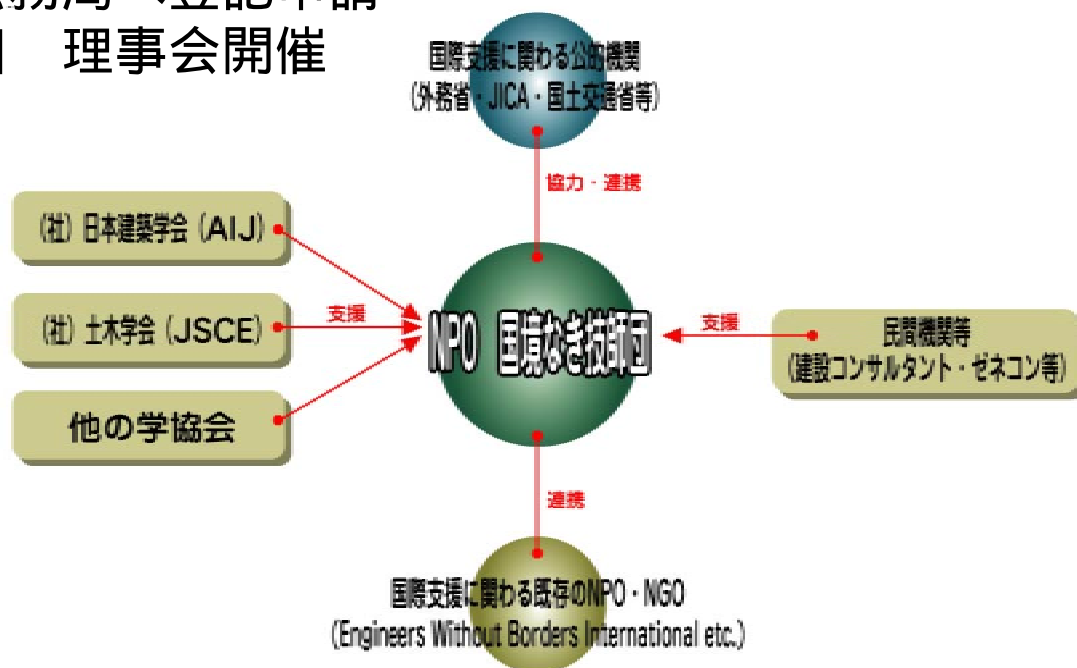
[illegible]
理事会開催

国際支援に関わる公的機関
(外務省・JICA・国土交通省等)

協力・連携

(社) 日本建築学会 (AIJ)

(社) 土木学会 (JSCE)

他の学協会

支援

NPO 国境なき技師団

支援

民間機関等
(建設コンサルタント・ゼネコン等)

連携

国際支援に関わる既存のNPO・NGO
(Engineers Without Borders International etc.)